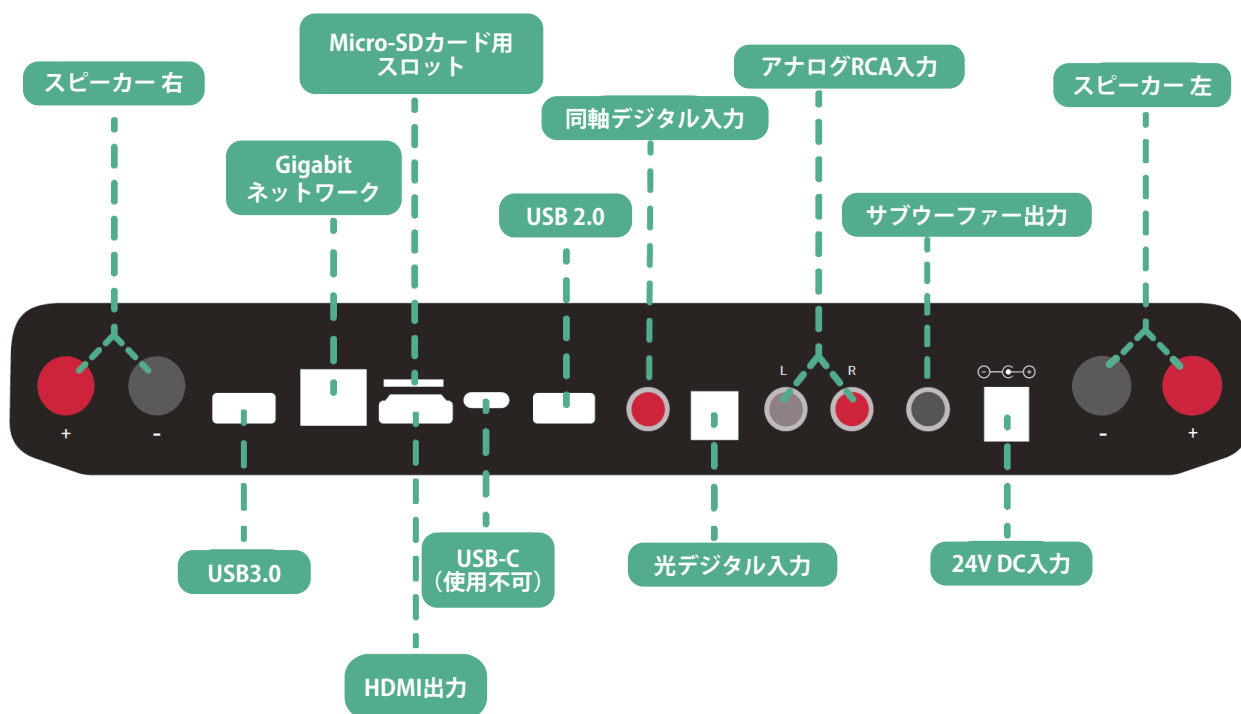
Micro-SDカード用 スロット

スピーカー 右

アナログRCA入力

スピーカー 左

同軸デジタル入力

Gigabit ネットワーク

USB 2.0

サブウーファー出力

L

R

+

-

-

+

USB3.0

USB-C (使用不可)

光デジタル入力

24V DC入力

HDMI出力